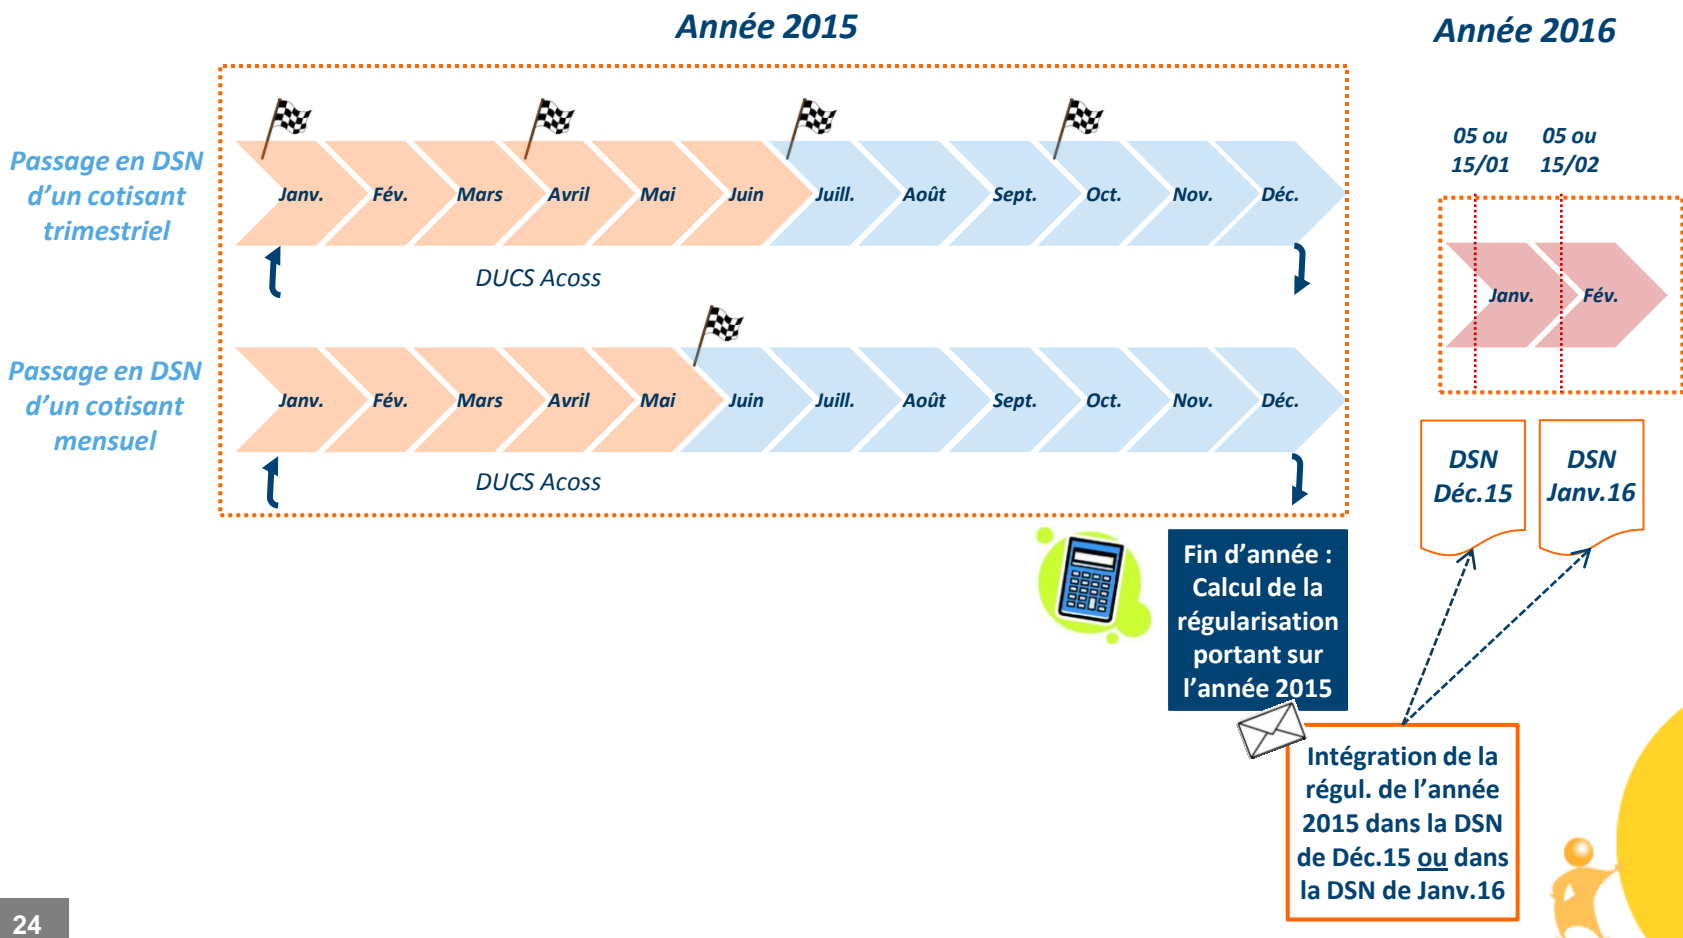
Année 2015

Année 2016

Passage en DSN d'un cotisant trimestriel

Janv. Fév. Mars Avril Mai Juin Juill. Août Sept. Oct. Nov. Déc.

DUCS Acoss

Passage en DSN d'un cotisant mensuel

Janv. Fév. Mars Avril Mai Juin Juill. Août Sept. Oct. Nov. Déc.

DUCS Acoss

05 ou 15/01

05 ou 15/02

Janv. Fév.

DSN Déc.15

DSN Janv.16

Fin d'année : Calcul de la régularisation portant sur l'année 2015

Intégration de la régul. de l'année 2015 dans la DSN de Déc.15 ou dans la DSN de Janv.16

24